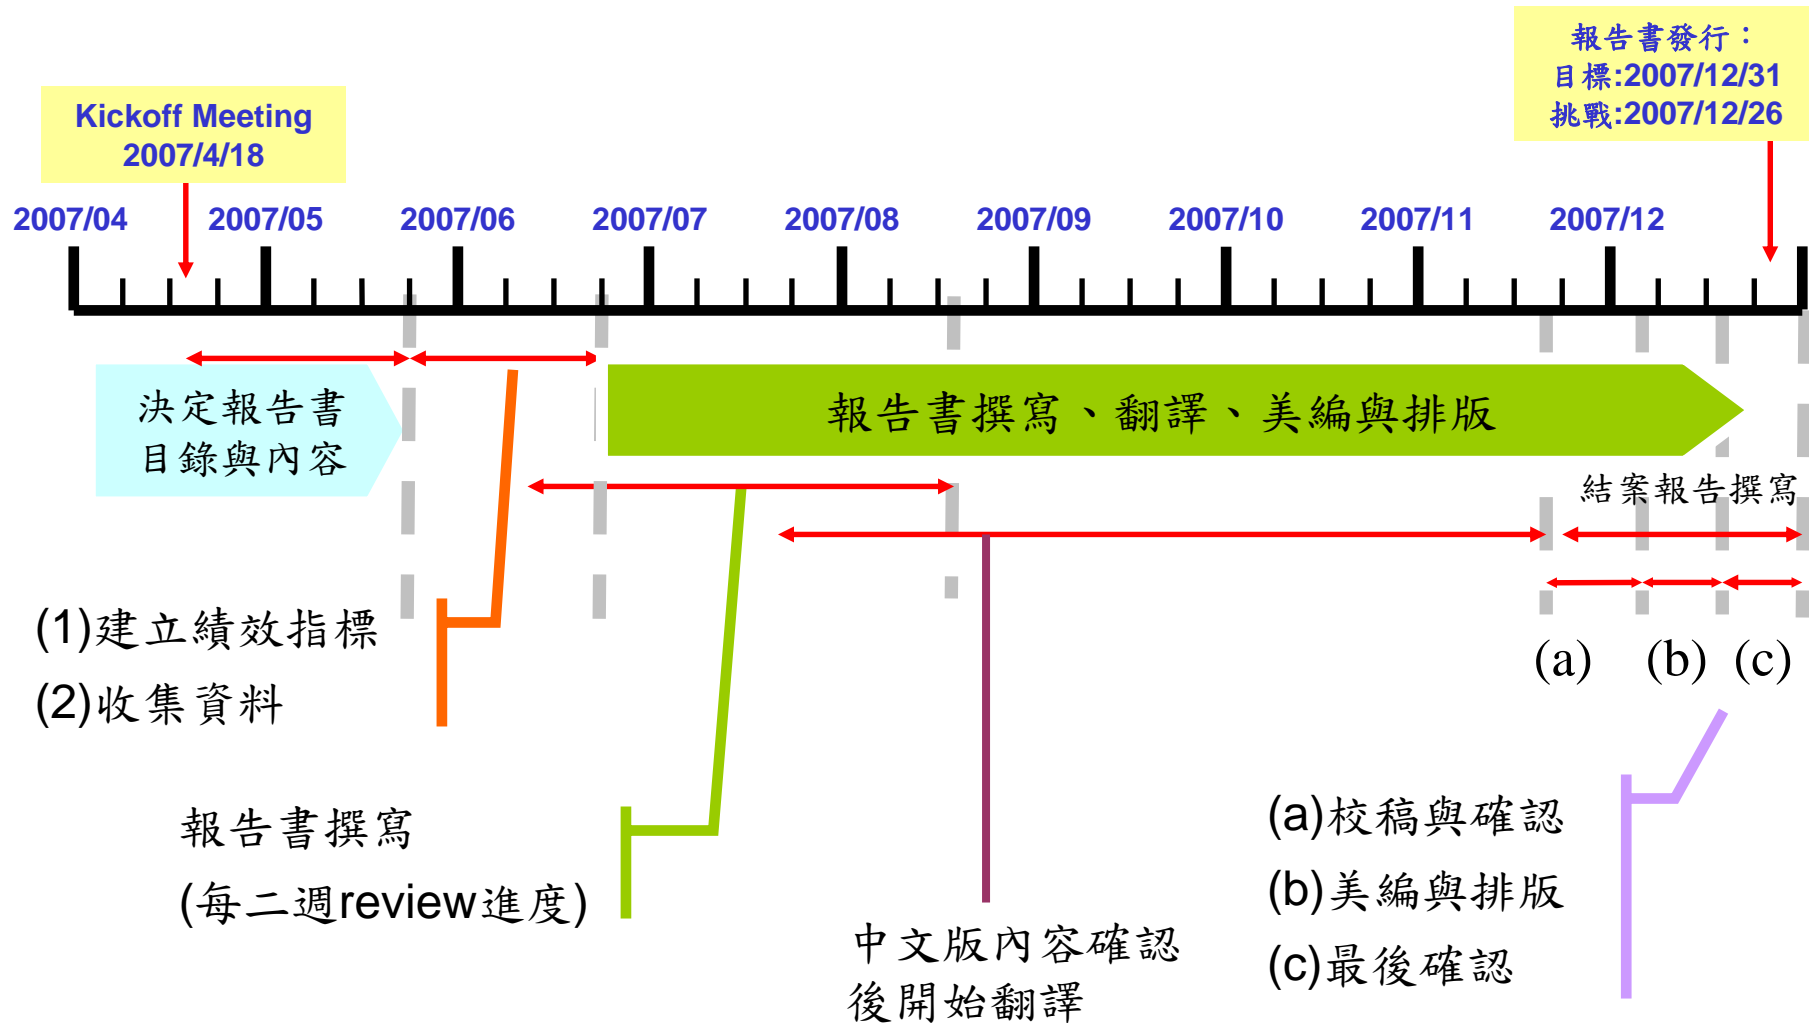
報告書發行：
目標:2007/12/31
挑戰:2007/12/26

Kickoff Meeting
2007/4/18

2007/04 2007/05 2007/06 2007/07 2007/08 2007/09 2007/10 2007/11 2007/12

決定報告書
目錄與內容

報告書撰寫、翻譯、美編與排版

結案報告撰寫

(a) (b) (c)

(1)建立績效指標
(2)收集資料

報告書撰寫
(每二週review進度)

中文版內容確認
後開始翻譯

(a)校稿與確認
(b)美編與排版
(c)最後確認